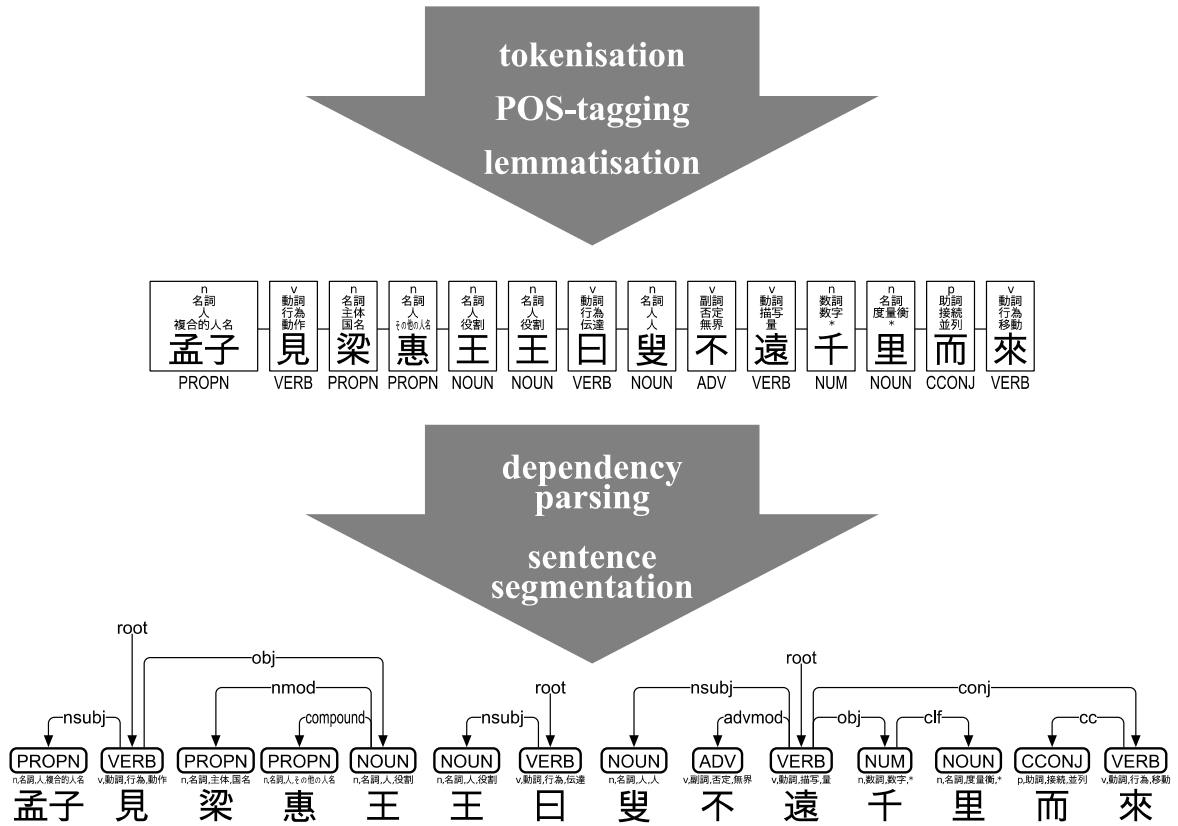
tokenisation
POS-tagging
lemmatisation

| n 名詞 人 複合的人名 孟子 PROPN | v 動詞 行為 動作 見 VERB | n 名詞 主体 国名 梁 PROPN | n 名詞 人 その他の人名 惠 PROPN | n 名詞 人 役割 王 NOUN | n 名詞 人 役割 王 NOUN | v 動詞 行為 伝達 曰 VERB | n 名詞 人 人 叟 NOUN | v 副詞 否定 無界 不 ADV | v 動詞 描写 量 遠 VERB | n 数詞 数字 * 千 NUM | n 名詞 度量衡 * 里 NOUN | p 助詞 接続 並列 而 CCONJ | v 動詞 行為 移動 來 VERB |
|---|---|---|---|---|---|---|---|---|---|---|---|---|---|

dependency
parsing
sentence
segmentation

root
obj
nmod
compound
nsubj
root
nsubj
root
nsubj
advmod
conj
obj
clf
cc

PROPN n,名詞,人,複合的人名 孟子
VERB v,動詞,行為,動作 見
PROPN n,名詞,主体,国名 梁
PROPN n,名詞,人,その他の人名 惠
NOUN n,名詞,人,役割 王
NOUN n,名詞,人,役割 王
VERB v,動詞,行為,伝達 曰
NOUN n,名詞,人,人 叟
ADV v,副詞,否定,無界 不
VERB v,動詞,描写,量 遠
NUM n,数詞,数字,* 千
NOUN n,名詞,度量衡,* 里
CCONJ p,助詞,接続,並列 而
VERB v,動詞,行為,移動 來